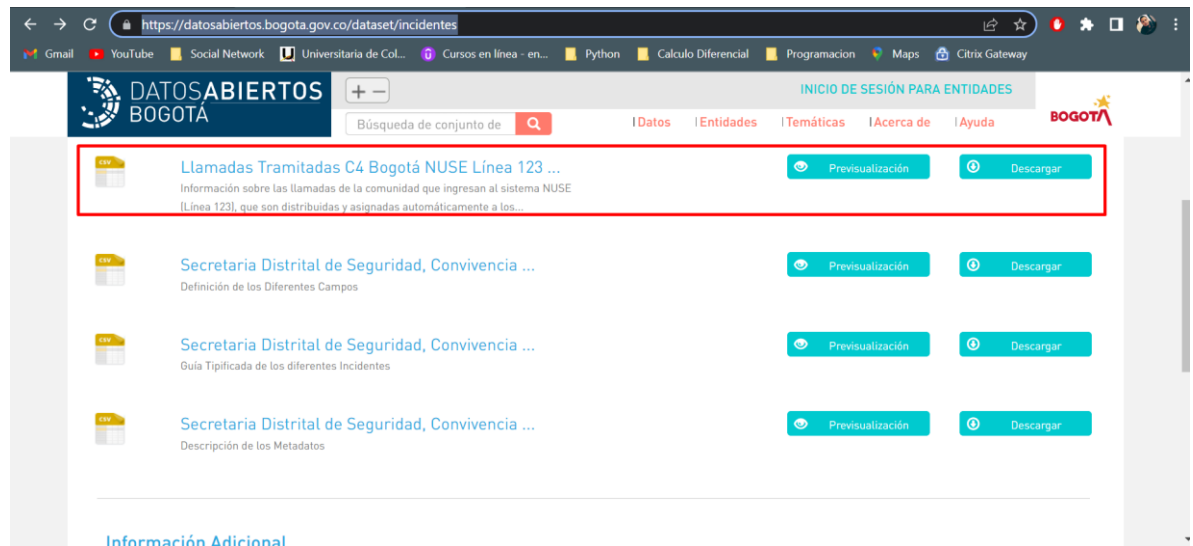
https://datosabiertos.bogota.gov.co/dataset/incidentes

Gmail YouTube Social Network Universitaria de Col... Cursos en línea - en... Python Calculo Diferencial Programacion Maps Citrix Gateway

DATOSABIERTOS BOGOTÁ

+ −

INICIO DE SESIÓN PARA ENTIDADES

Búsqueda de conjunto de

|Datos |Entidades |Temáticas |Acerca de |Ayuda

BOGOTÁ

CSV
Llamadas Tramitadas C4 Bogotá NUSE Línea 123 ...
Información sobre las llamadas de la comunidad que ingresan al sistema NUSE (Línea 123), que son distribuidas y asignadas automáticamente a los...

Previsualización Descargar

CSV
Secretaria Distrital de Seguridad, Convivencia ...
Definición de los Diferentes Campos

Previsualización Descargar

CSV
Secretaria Distrital de Seguridad, Convivencia ...
Guía Tipificada de los diferentes Incidentes

Previsualización Descargar

CSV
Secretaria Distrital de Seguridad, Convivencia ...
Descripción de los Metadatos

Previsualización Descargar

Información Adicional